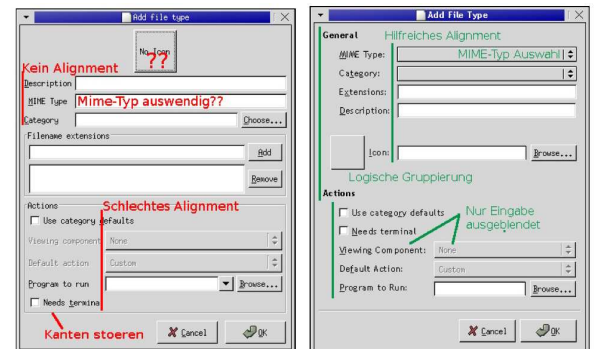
Add file type

No Icon
??
Kein Alignment
Description
MIME Type  Mime-Typ auswendig??
Category  Choose...
Filename extensions
Add
Remove
Actions  Schlechtes Alignment
Use category defaults
Viewing component  None
Default action  Custom
Program to run  Browse...
Needs termina
Kanten stoeren
Cancel  OK

Add File Type

General  Hilfreiches Alignment
MIME Type:  MIME-Typ Auswahl
Category:
Extensions:
Description:
Icon:  Browse...
Logische Gruppierung
Actions
Use category defaults  Nur Eingabe ausgeblendet
Needs terminal
Viewing Component:  None
Default Action:  Custom
Program to Run:  Browse...
Cancel  OK